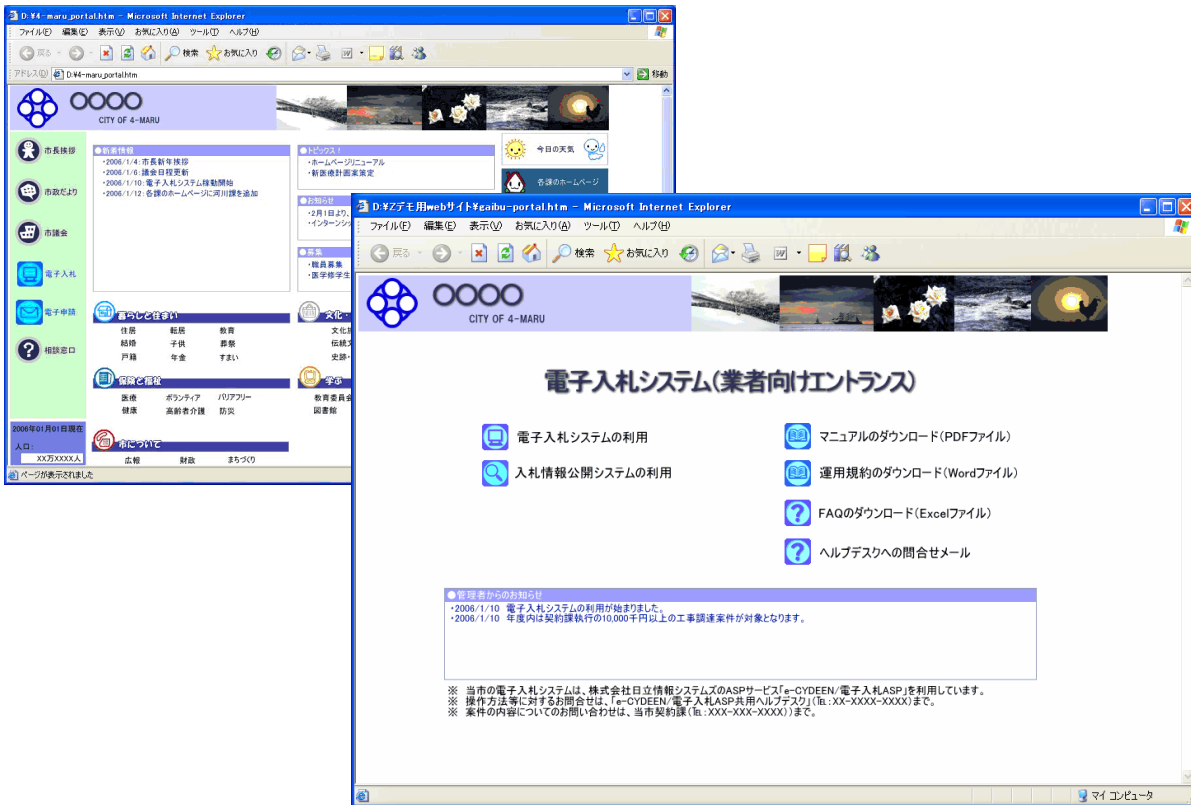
D:¥4-maru_portal.htm - Microsoft Internet Explorer

ファイル(F) 編集(E) 表示(V) お気に入り(A) ツール(T) ヘルプ(H)

戻る 検索 お気に入り

アドレス(D) D:¥4-maru_portal.htm 移動

OOOO
CITY OF 4-MARU

市長挨拶
市政だより
市議会
電子入札
電子申請
相談窓口

●新着情報
・2006/1/4: 市長新年挨拶
・2006/1/6: 議会日程更新
・2006/1/10: 電子入札システム稼動開始
・2006/1/12: 各課のホームページに河川課を追加

●トピックス！
・ホームページリニューアル
・新医療計画案策定

●お知らせ
・2月1日より、
・インターンシ

●募集
・職員募集
・医学修学生

今日の天気
各課のホームページ

暮らしと住まい
住居 転居 教育
結婚 子供 葬祭
戸籍 年金 すまい

文化
文化
伝統
史跡

保険と福祉
医療 ボランティア バリアフリー
健康 高齢者介護 防災

学ぶ
教育委員会
図書館

市について
広報 財政 まちづくり

2006年01月01日現在
人口：
XX万XXXX人

ページが表示されました

D:¥Zデモ用webサイト¥gaibu-portal.htm - Microsoft Internet Explorer

ファイル(F) 編集(E) 表示(V) お気に入り(A) ツール(T) ヘルプ(H)

戻る 検索 お気に入り

OOOO
CITY OF 4-MARU

電子入札システム(業者向けエントランス)

電子入札システムの利用
入札情報公開システムの利用
マニュアルのダウンロード(PDFファイル)
運用規約のダウンロード(Wordファイル)
FAQのダウンロード(Excelファイル)
ヘルプデスクへの問合せメール

●管理者からのお知らせ
・2006/1/10 電子入札システムの利用が始まりました。
・2006/1/10 年度内は契約課執行の10,000千円以上の工事調達案件が対象となります。

※ 当市の電子入札システムは、株式会社日立情報システムズのASPサービス「e-CYDEEN/電子入札ASP」を利用しています。
※ 操作方法等に対するお問合せは、「e-CYDEEN/電子入札ASP共用ヘルプデスク」(TEL:XX-XXXX-XXXX)まで。
※ 案件の内容についてのお問い合わせは、当市契約課(TEL:XXX-XXX-XXXX))まで。

マイ コンピュータ